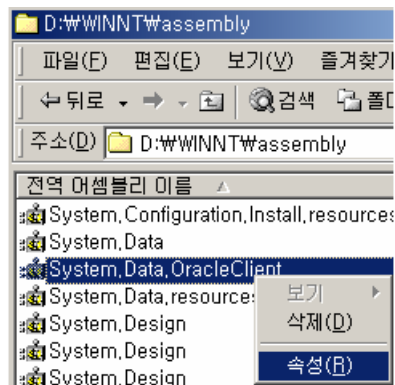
D:₩WINNT₩assembly

파일(F) 편집(E) 보기(V) 즐겨찾기

뒤로 검색 폴더

주소(D) D:₩WINNT₩assembly

전역 어셈블리 이름

System.Configuration.Install.resources
System.Data
System.Data.OracleClient
System.Data.resources
System.Design
System.Design
System.Design

보기
삭제(D)
속성(R)